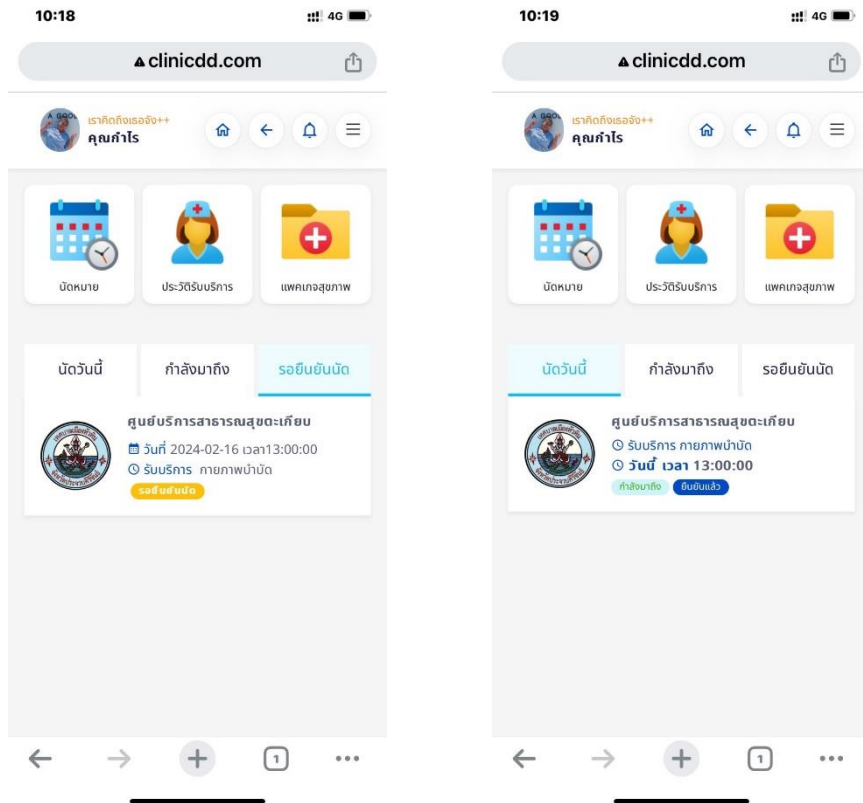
10:18

4G

clinicdd.com

เราคิดถึงเธอจัง++
คุณกำไร

นัดหมาย

ประวัติรับบริการ

แพคเกจสุขภาพ

นัดวันนี้

กำลังมาถึง

รอยืนยันนัด

ศูนย์บริการสาธารณสุขตะเคียน

วันที่ 2024-02-16 เวลา13:00:00

รับบริการ กายภาพบำบัด

รอยืนยันนัด

1

10:19

4G

clinicdd.com

เราคิดถึงเธอจัง++
คุณกำไร

นัดหมาย

ประวัติรับบริการ

แพคเกจสุขภาพ

นัดวันนี้

กำลังมาถึง

รอยืนยันนัด

ศูนย์บริการสาธารณสุขตะเคียน

รับบริการ กายภาพบำบัด

วันนี้ เวลา 13:00:00

กำลังมาถึง

ยืนยันแล้ว

1